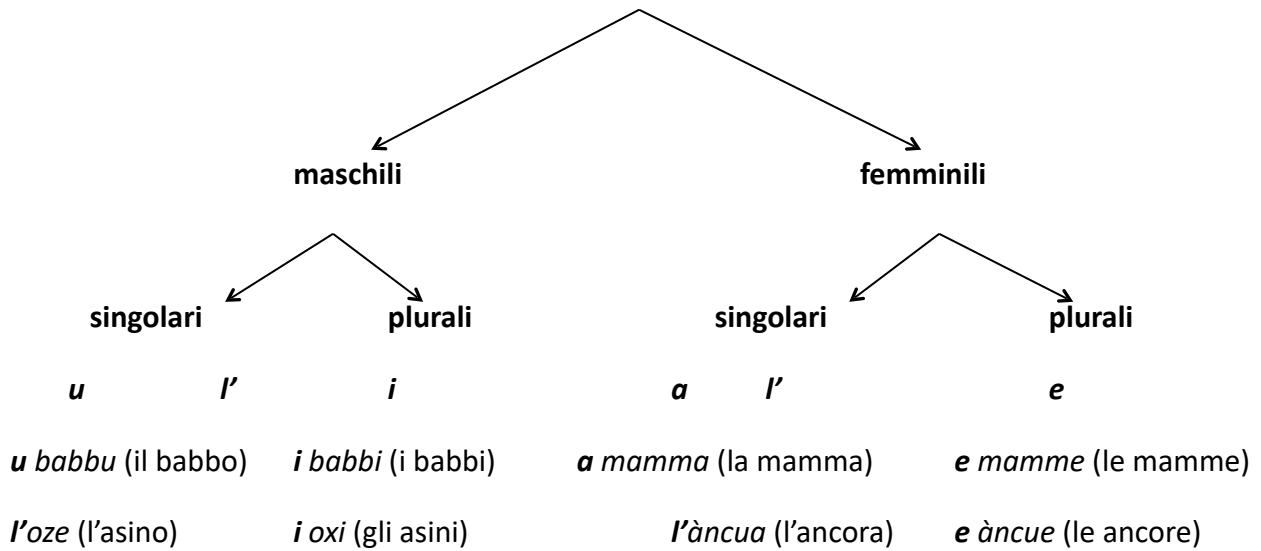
maschili

femminili

singolari

plurali

singolari

plurali

u l’

i

a l’

e

u babbu (il babbo)

i babbi (i babbi)

a mamma (la mamma)

e mamme (le mamme)

l’oze (l’asino)

i oxi (gli asini)

l’àncua (l’ancora)

e àncue (le ancore)